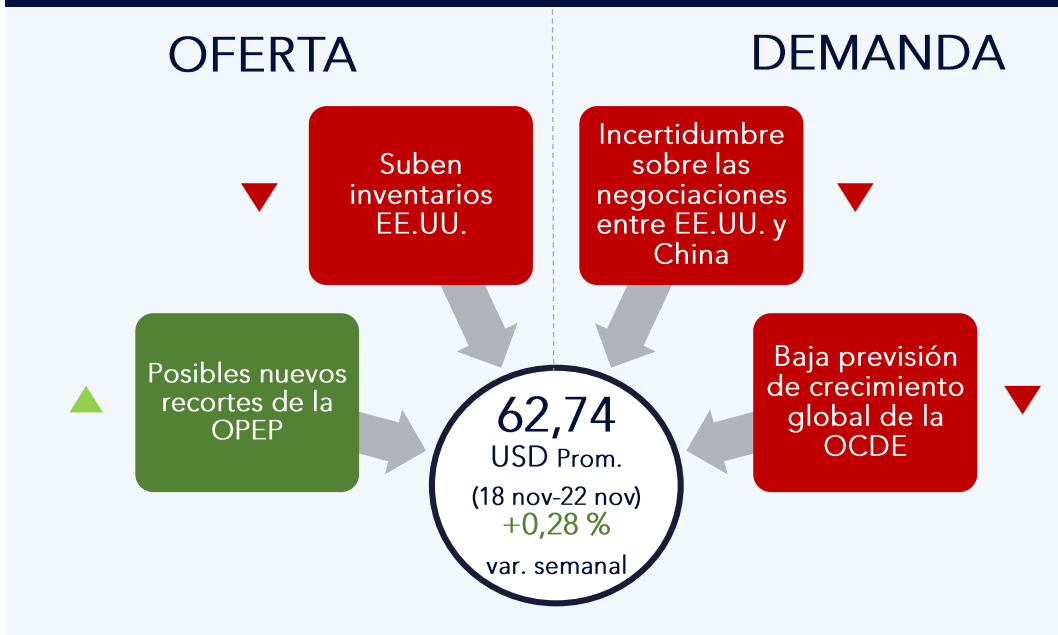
OFERTA

DEMANDA

Suben inventarios EE.UU.

Incertidumbre sobre las negociaciones entre EE.UU. y China

Posibles nuevos recortes de la OPEP

62,74
USD Prom.
(18 nov-22 nov)
+0,28 %
var. semanal

Baja previsión de crecimiento global de la OCDE